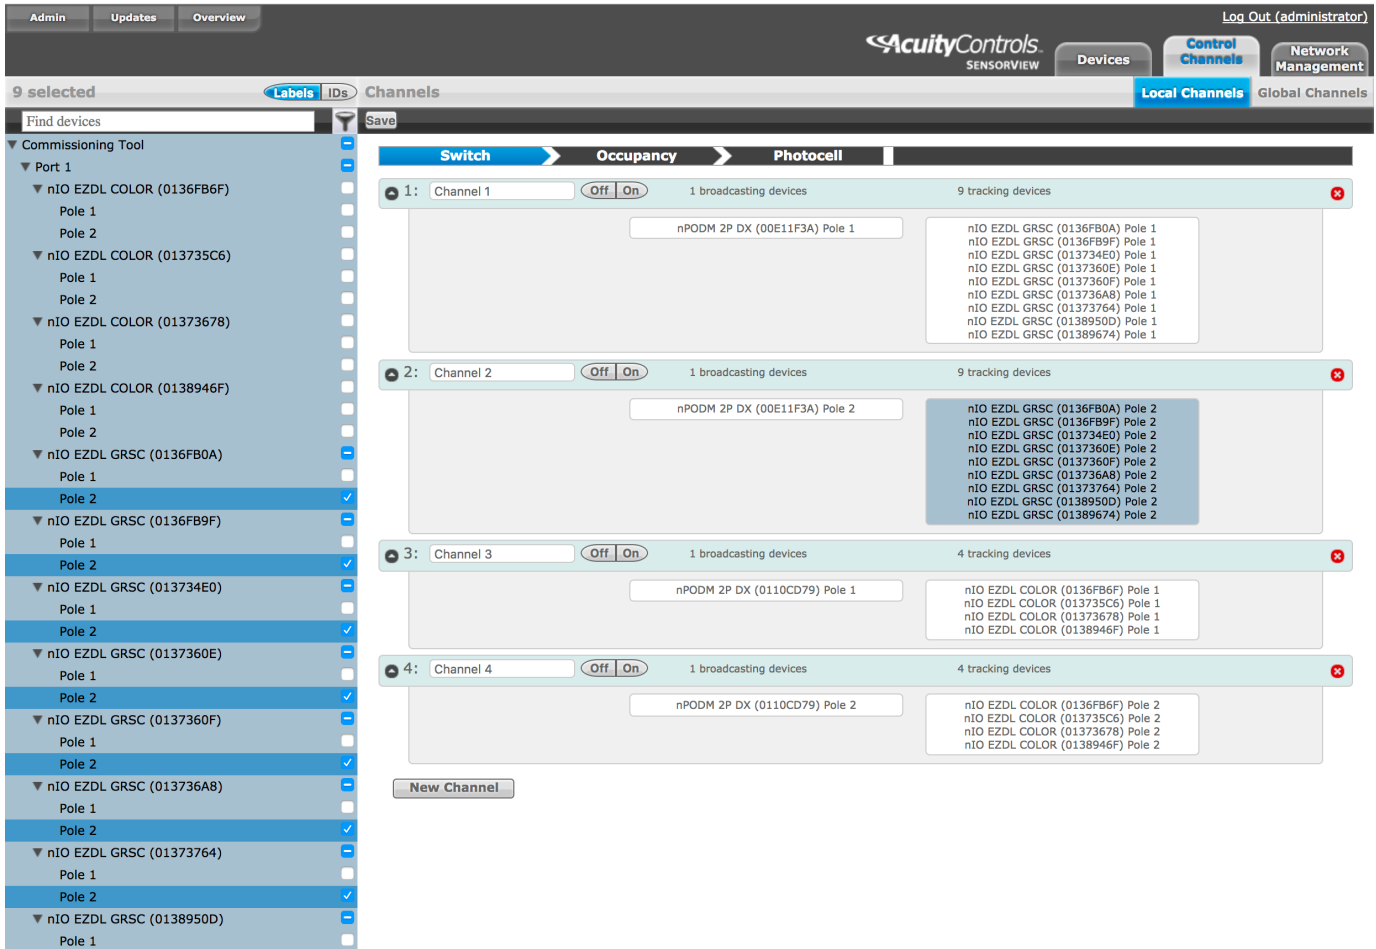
Admin Updates Overview

Log Out (administrator)

AcuityControls SENSORVIEW

Devices Control Channels Network Management

9 selected Labels IDs

Channels

Local Channels Global Channels

Find devices

Save

Commissioning Tool
Port 1
nIO EZDL COLOR (0136FB6F)
Pole 1
Pole 2
nIO EZDL COLOR (013735C6)
Pole 1
Pole 2
nIO EZDL COLOR (01373678)
Pole 1
Pole 2
nIO EZDL COLOR (0138946F)
Pole 1
Pole 2
nIO EZDL GRSC (0136FB0A)
Pole 1
Pole 2
nIO EZDL GRSC (0136FB9F)
Pole 1
Pole 2
nIO EZDL GRSC (013734E0)
Pole 1
Pole 2
nIO EZDL GRSC (0137360E)
Pole 1
Pole 2
nIO EZDL GRSC (0137360F)
Pole 1
Pole 2
nIO EZDL GRSC (013736A8)
Pole 1
Pole 2
nIO EZDL GRSC (01373764)
Pole 1
Pole 2
nIO EZDL GRSC (0138950D)
Pole 1

Switch Occupancy Photocell

1: Channel 1 Off On 1 broadcasting devices 9 tracking devices

nPODM 2P DX (00E11F3A) Pole 1

nIO EZDL GRSC (0136FB0A) Pole 1
nIO EZDL GRSC (0136FB9F) Pole 1
nIO EZDL GRSC (013734E0) Pole 1
nIO EZDL GRSC (0137360E) Pole 1
nIO EZDL GRSC (0137360F) Pole 1
nIO EZDL GRSC (013736A8) Pole 1
nIO EZDL GRSC (01373764) Pole 1
nIO EZDL GRSC (0138950D) Pole 1
nIO EZDL GRSC (01389674) Pole 1

2: Channel 2 Off On 1 broadcasting devices 9 tracking devices

nPODM 2P DX (00E11F3A) Pole 2

nIO EZDL GRSC (0136FB0A) Pole 2
nIO EZDL GRSC (0136FB9F) Pole 2
nIO EZDL GRSC (013734E0) Pole 2
nIO EZDL GRSC (0137360E) Pole 2
nIO EZDL GRSC (0137360F) Pole 2
nIO EZDL GRSC (013736A8) Pole 2
nIO EZDL GRSC (01373764) Pole 2
nIO EZDL GRSC (0138950D) Pole 2
nIO EZDL GRSC (01389674) Pole 2

3: Channel 3 Off On 1 broadcasting devices 4 tracking devices

nPODM 2P DX (0110CD79) Pole 1

nIO EZDL COLOR (0136FB6F) Pole 1
nIO EZDL COLOR (013735C6) Pole 1
nIO EZDL COLOR (01373678) Pole 1
nIO EZDL COLOR (0138946F) Pole 1

4: Channel 4 Off On 1 broadcasting devices 4 tracking devices

nPODM 2P DX (0110CD79) Pole 2

nIO EZDL COLOR (0136FB6F) Pole 2
nIO EZDL COLOR (013735C6) Pole 2
nIO EZDL COLOR (01373678) Pole 2
nIO EZDL COLOR (0138946F) Pole 2

New Channel